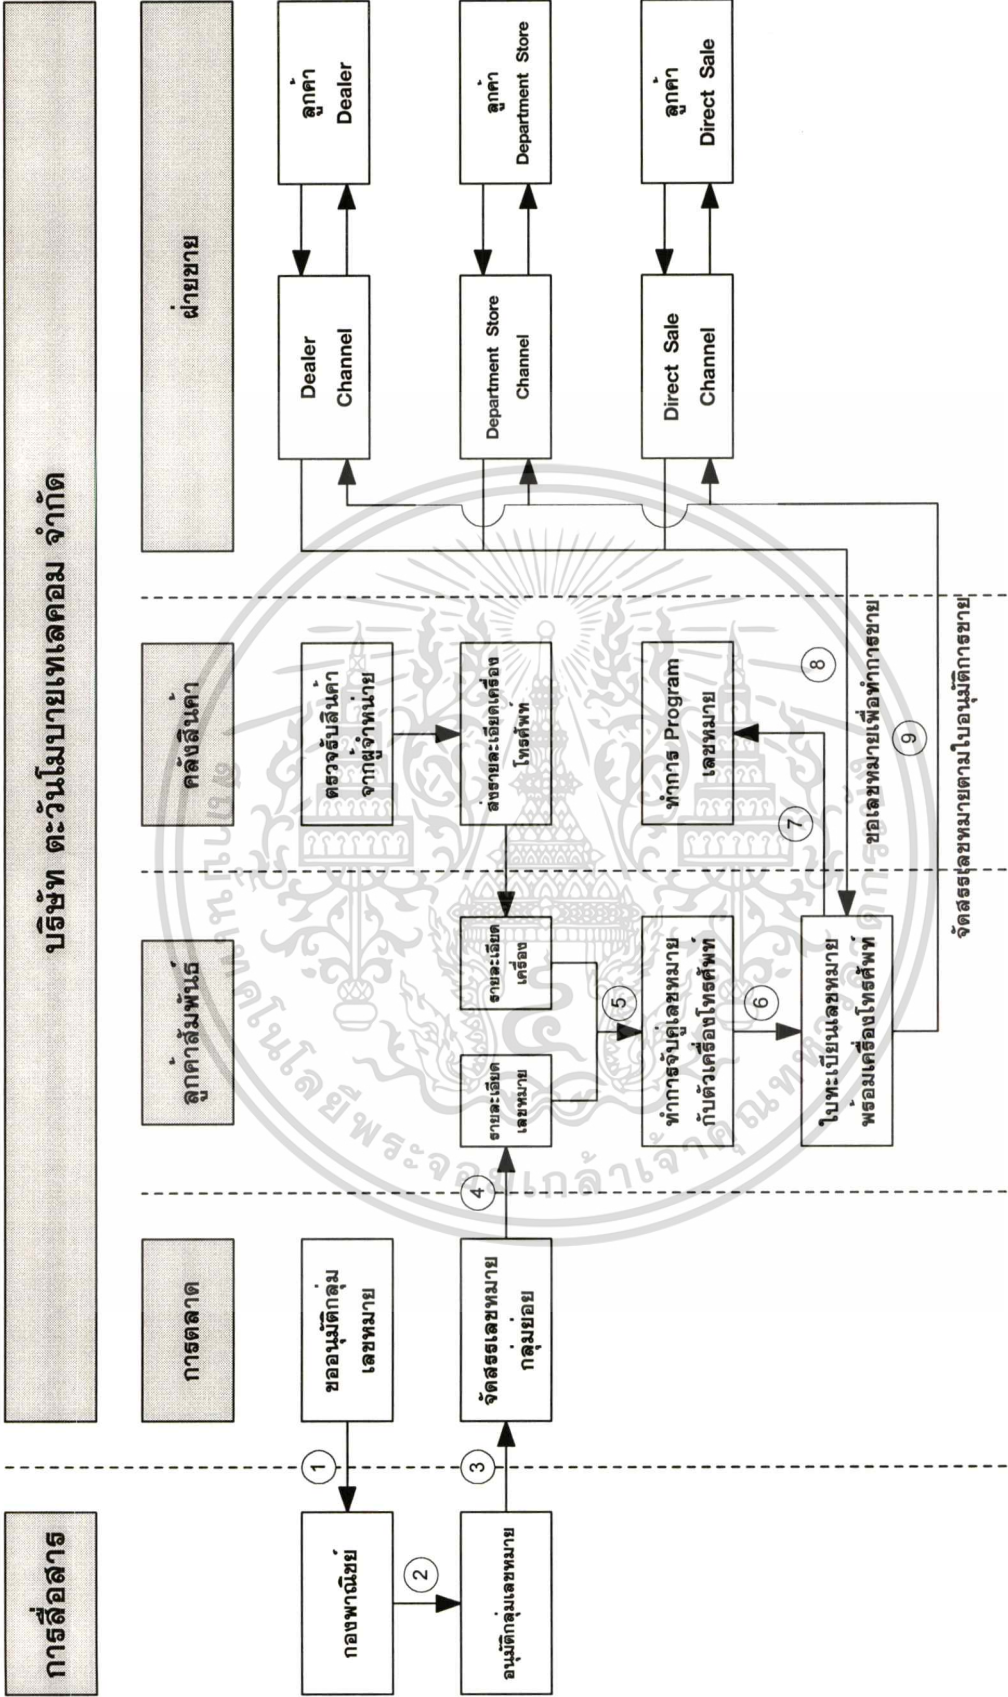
บริษัท ตะวันโมบายเทเลคอม จำกัด

การสื่อสาร

การตลาด

ลูกค้าสัมพันธ์

คลังสินค้า

ฝ่ายขาย

กองพาณิชย์

อนุมัติกลุ่มเลขหมาย

ขออนุมัติกลุ่มเลขหมาย

จัดสรรเลขหมายกลุ่มย่อย

รายละเอียดเลขหมาย

รายละเอียดเครื่อง

ทำการจับคู่เลขหมายกับตัวเครื่องโทรศัพท์

ใบทะเบียนเลขหมายพร้อมเครื่องโทรศัพท์

ตรวจรับสินค้าจากผู้จำหน่าย

ส่งรายละเอียดเครื่องโทรศัพท์

ทำการ Program เลขหมาย

Dealer Channel

Department Store Channel

Direct Sale Channel

ลูกค้า Dealer

ลูกค้า Department Store

ลูกค้า Direct Sale

ขอเลขหมายเพื่อทำการขาย

จัดสรรเลขหมายตามใบอนุมัติการขาย

1

2

3

4

5

6

7

8

9